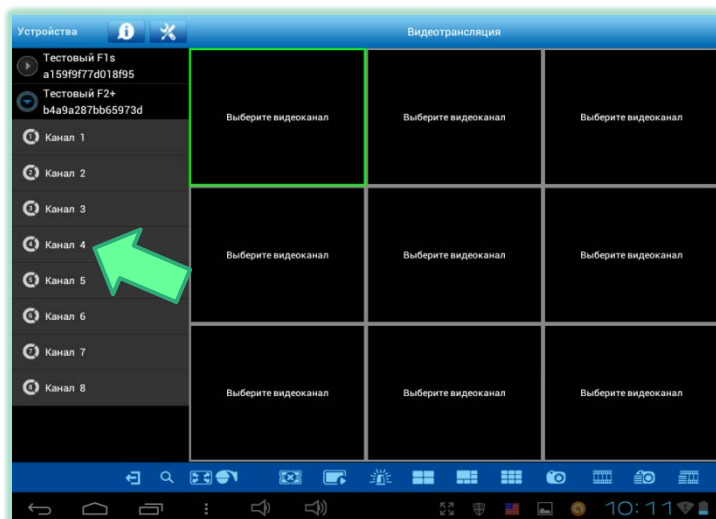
Устройства

Видеотрансляция

Тестовый F1s
a159f9f77d018f95

Тестовый F2+
b4a9a287bb65973d

Канал 1

Канал 2

Канал 3

Канал 4

Канал 5

Канал 6

Канал 7

Канал 8

Выберите видеоканал

Выберите видеоканал

Выберите видеоканал

Выберите видеоканал

Выберите видеоканал

Выберите видеоканал

Выберите видеоканал

Выберите видеоканал

Выберите видеоканал

10:11